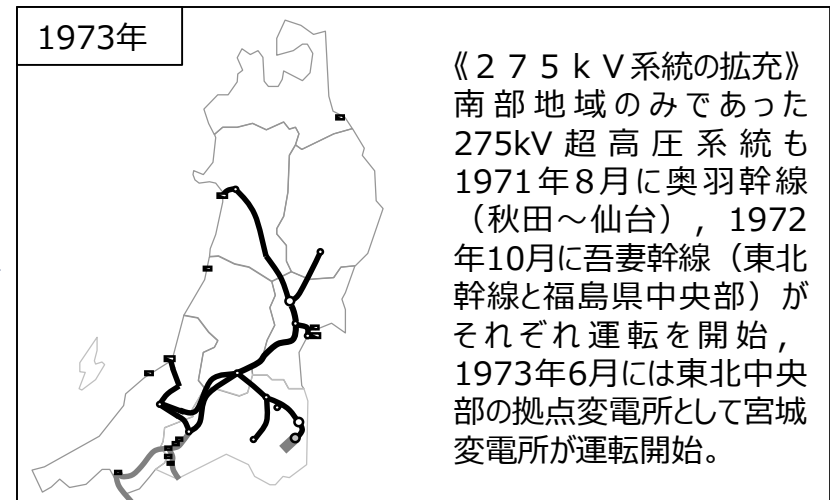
1973年

《２７５ｋＶ系統の拡充》
南部地域のみであった275kV超高圧系統も1971年8月に奥羽幹線（秋田～仙台），1972年10月に吾妻幹線（東北幹線と福島県中央部）がそれぞれ運転を開始，1973年6月には東北中央部の拠点変電所として宮城変電所が運転開始。